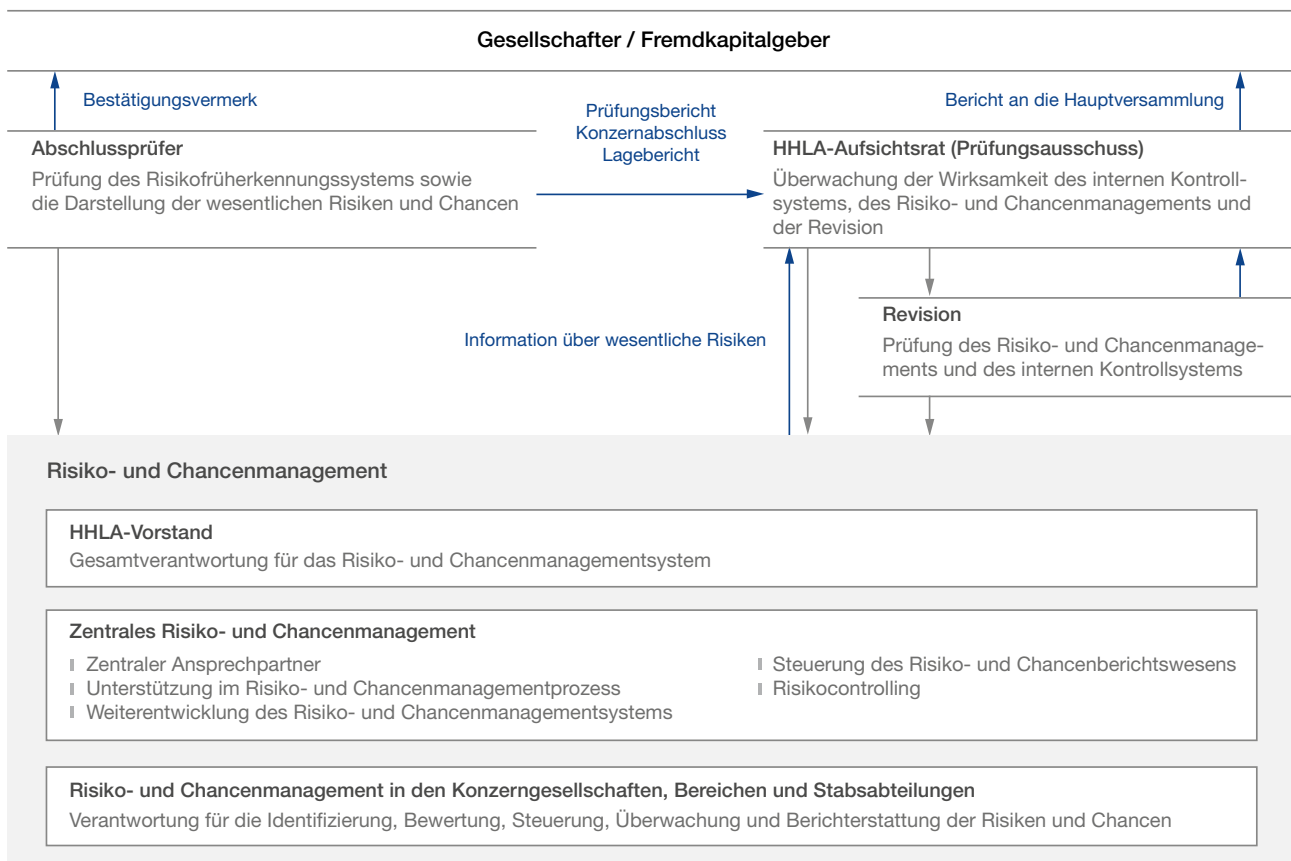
Gesellschafter / Fremdkapitalgeber

Bestätigungsvermerk

Prüfungsbericht
Konzernabschluss
Lagebericht

Bericht an die Hauptversammlung

Abschlussprüfer
Prüfung des Risikofrüherkennungssystems sowie die Darstellung der wesentlichen Risiken und Chancen

HHLA-Aufsichtsrat (Prüfungsausschuss)
Überwachung der Wirksamkeit des internen Kontrollsystems, des Risiko- und Chancenmanagements und der Revision

Revision
Prüfung des Risiko- und Chancenmanagements und des internen Kontrollsystems

Information über wesentliche Risiken

Risiko- und Chancenmanagement

HHLA-Vorstand
Gesamtverantwortung für das Risiko- und Chancenmanagementsystem

Zentrales Risiko- und Chancenmanagement
Zentraler Ansprechpartner
Unterstützung im Risiko- und Chancenmanagementprozess
Weiterentwicklung des Risiko- und Chancenmanagementsystems
Steuerung des Risiko- und Chancenberichtswesens
Risikocontrolling

Risiko- und Chancenmanagement in den Konzerngesellschaften, Bereichen und Stabsabteilungen
Verantwortung für die Identifizierung, Bewertung, Steuerung, Überwachung und Berichterstattung der Risiken und Chancen